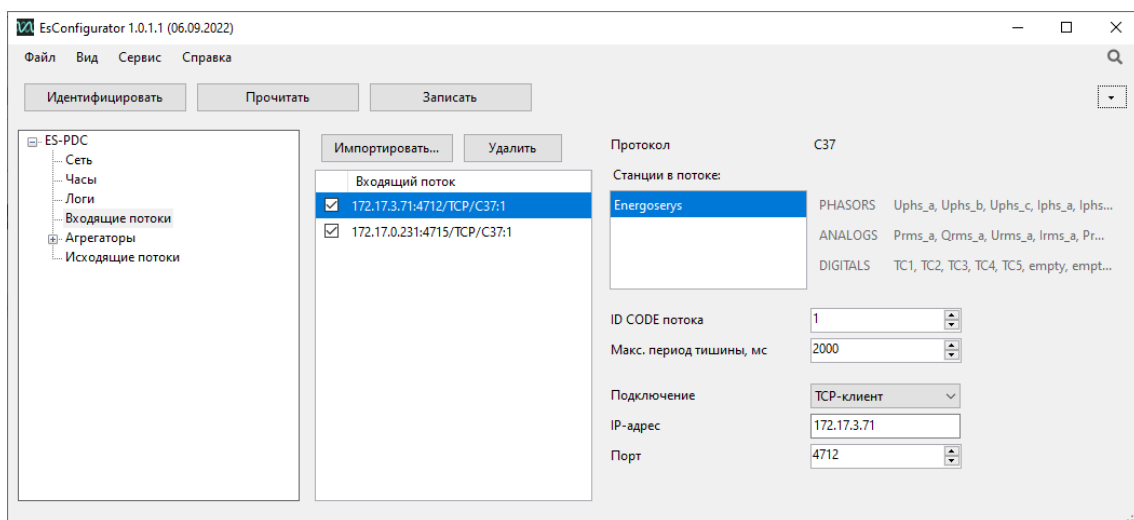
EsConfigurator 1.0.1.1 (06.09.2022)

Файл Вид Сервис Справка

Идентифицировать Прочитать Записать

ES-PDC
Сеть
Часы
Логи
Входящие потоки
Агрегаторы
Исходящие потоки

Импортировать... Удалить

| Входящий поток |
|---|
| 172.17.3.71:4712/TCP/C37:1 |
| 172.17.0.231:4715/TCP/C37:1 |

Протокол C37

Станции в потоке:

Energoserys

PHASORS Uphs_a, Uphs_b, Uphs_c, Iphs_a, Iphs...
ANALOGS Prms_a, Qrms_a, Urms_a, Irms_a, Pr...
DIGITALS TC1, TC2, TC3, TC4, TC5, empty, empt...

ID CODE потока 1
Макс. период тишины, мс 2000

Подключение TCP-клиент
IP-адрес 172.17.3.71
Порт 4712